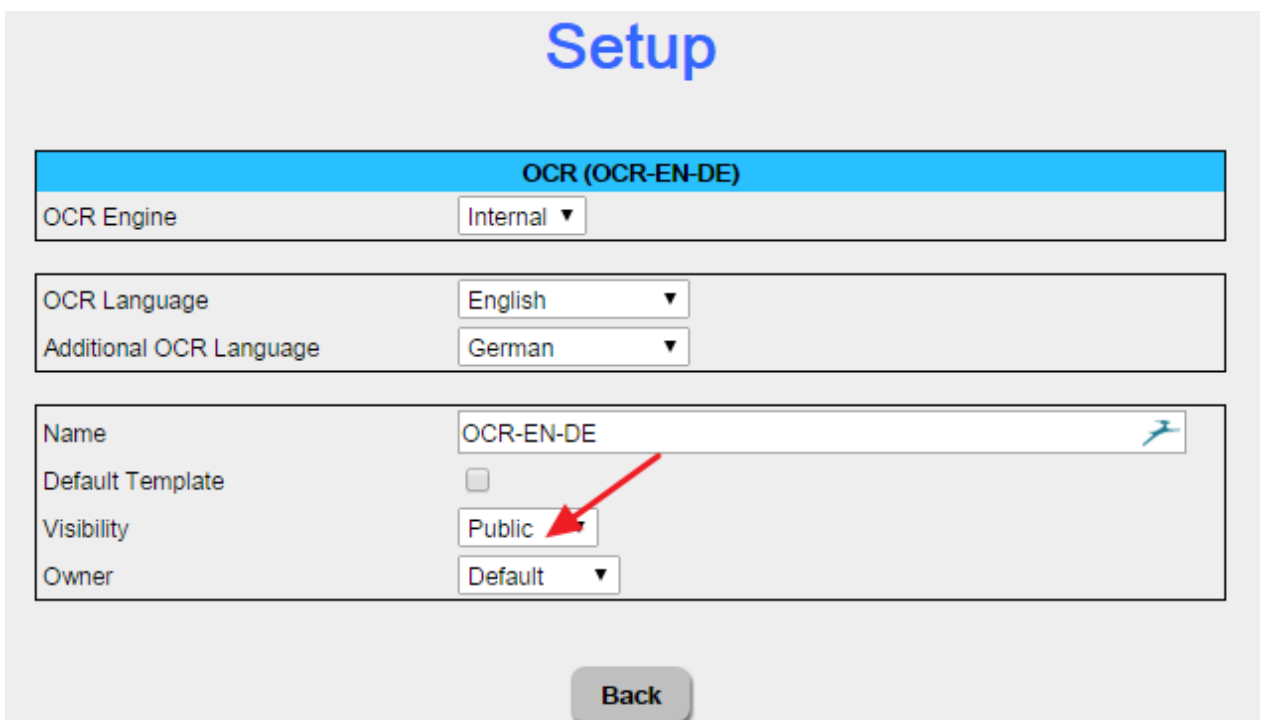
Setup

| OCR (OCR-EN-DE) | |
|---|---|
| OCR Engine | Internal ▼ |

| | |
|---|---|
| OCR Language | English ▼ |
| Additional OCR Language | German ▼ |

| | |
|---|---|
| Name | OCR-EN-DE |
| Default Template | |
| Visibility | Public ▼ |
| Owner | Default ▼ |

Back